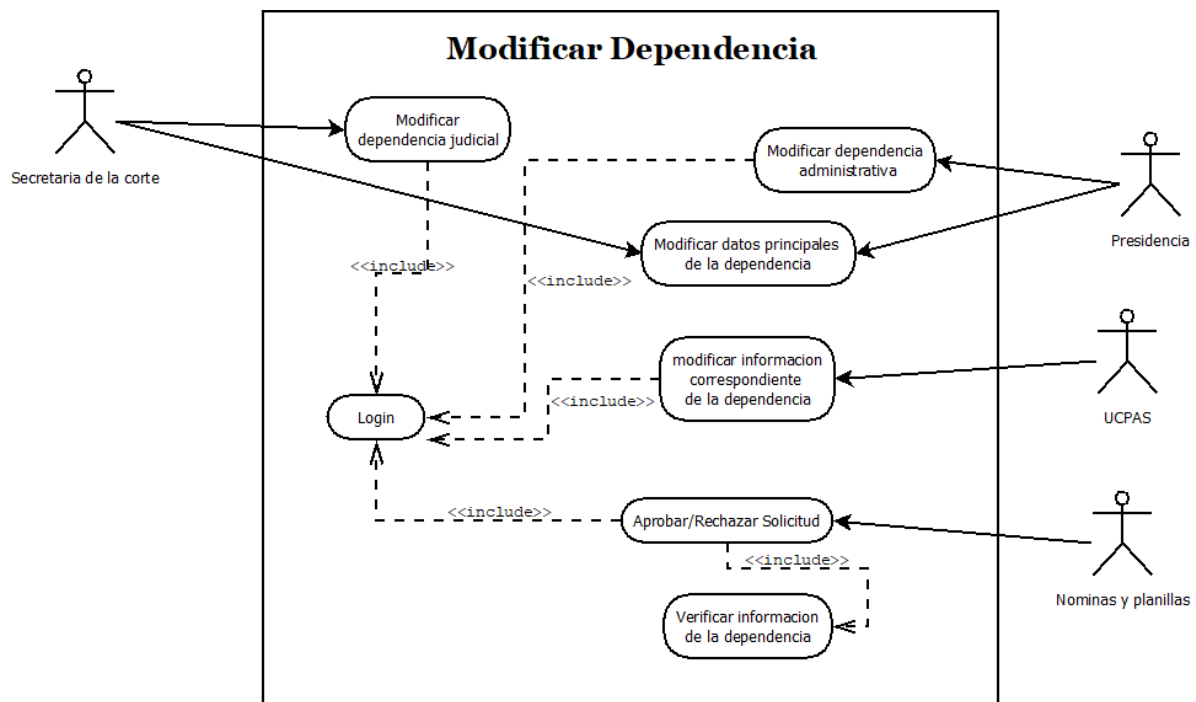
Modificar Dependencia

Secretaria de la corte

Modificar dependencia judicial

Modificar dependencia administrativa

Presidencia

Modificar datos principales de la dependencia

<<include>>

<<include>>

modificar informacion correspondiente de la dependencia

UCPAS

<<include>>

Login

<<include>>

Aprobar/Rechazar Solicitud

<<include>>

Nominas y planillas

Verificar informacion de la dependencia